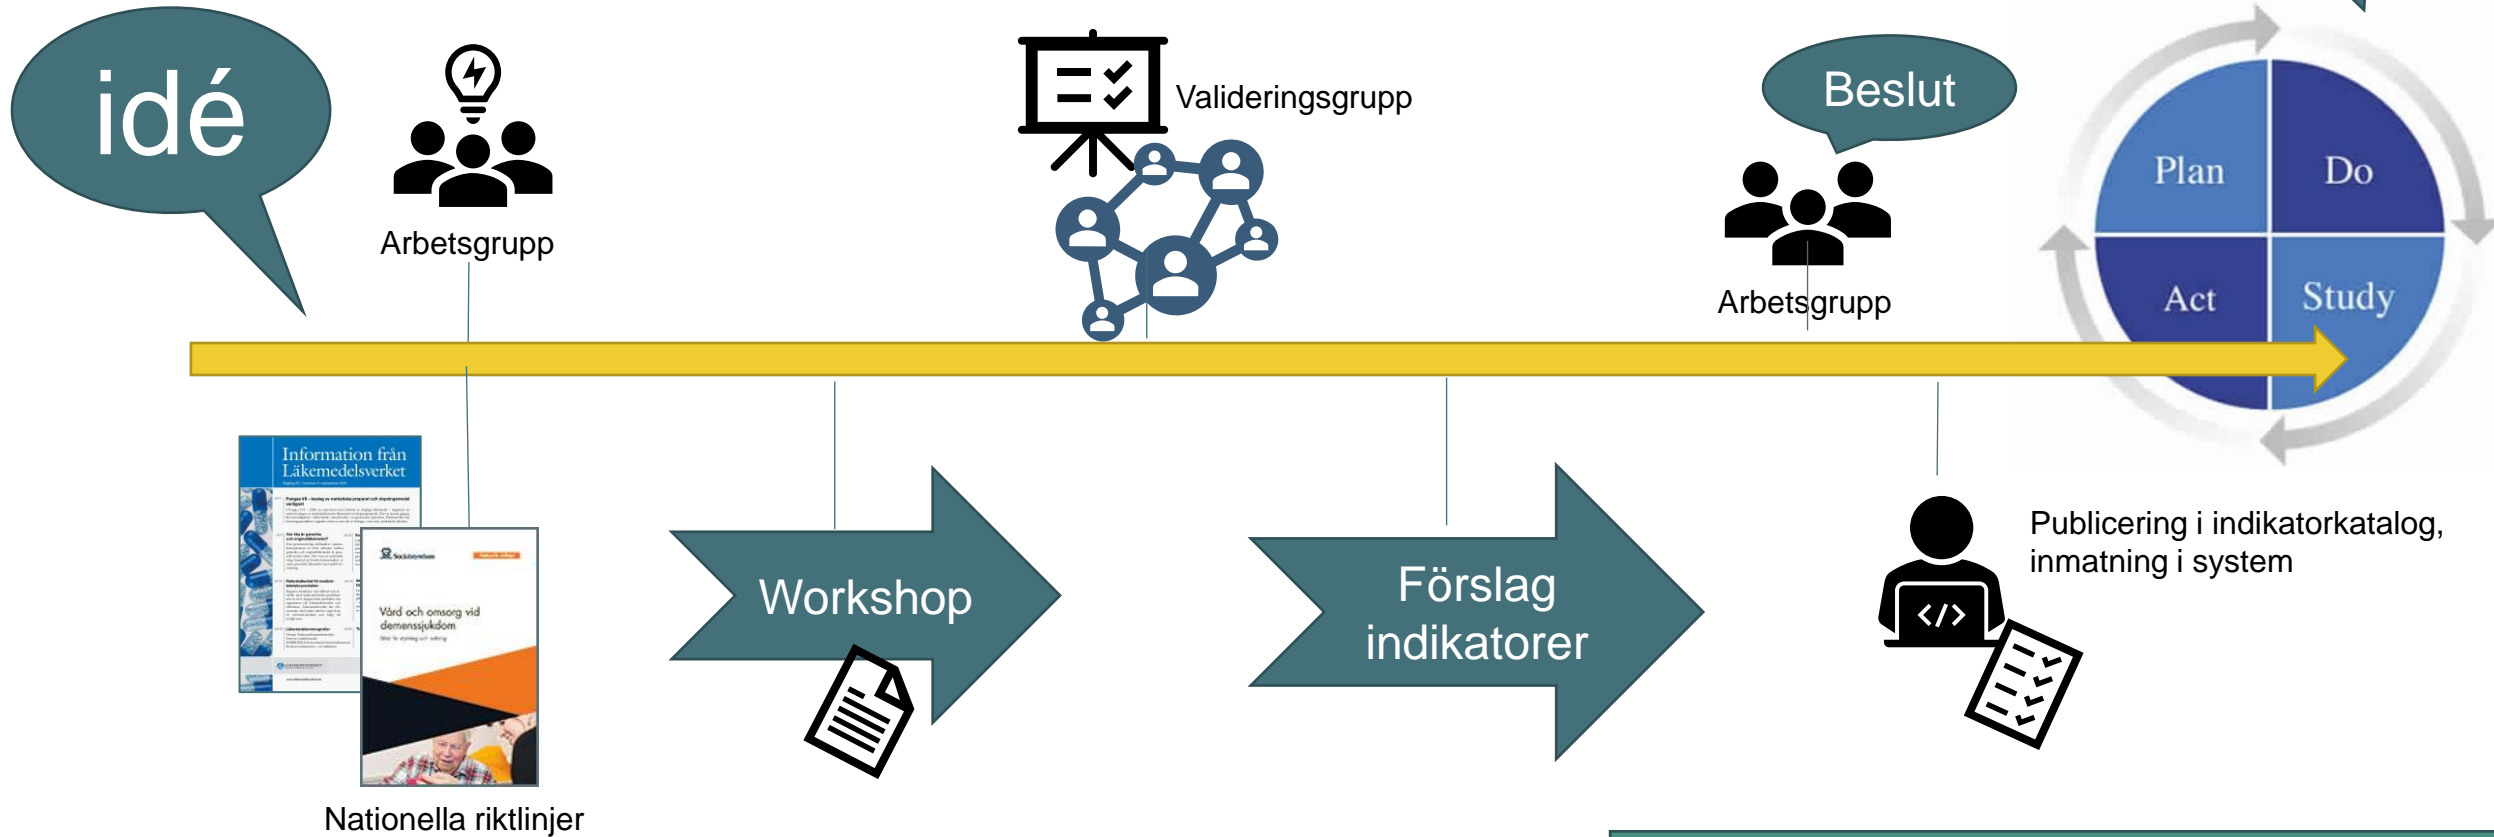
idé

Arbetsgrupp

Valideringsgrupp

Beslut

Arbetsgrupp

Plan
Do
Act
Study

Information från Läkemedelsverket

Vård och omsorg vid demenssjukdom

Nationella riktlinjer

Workshop

Förslag indikatorer

Publicering i indikatorkatalog, inmatning i system